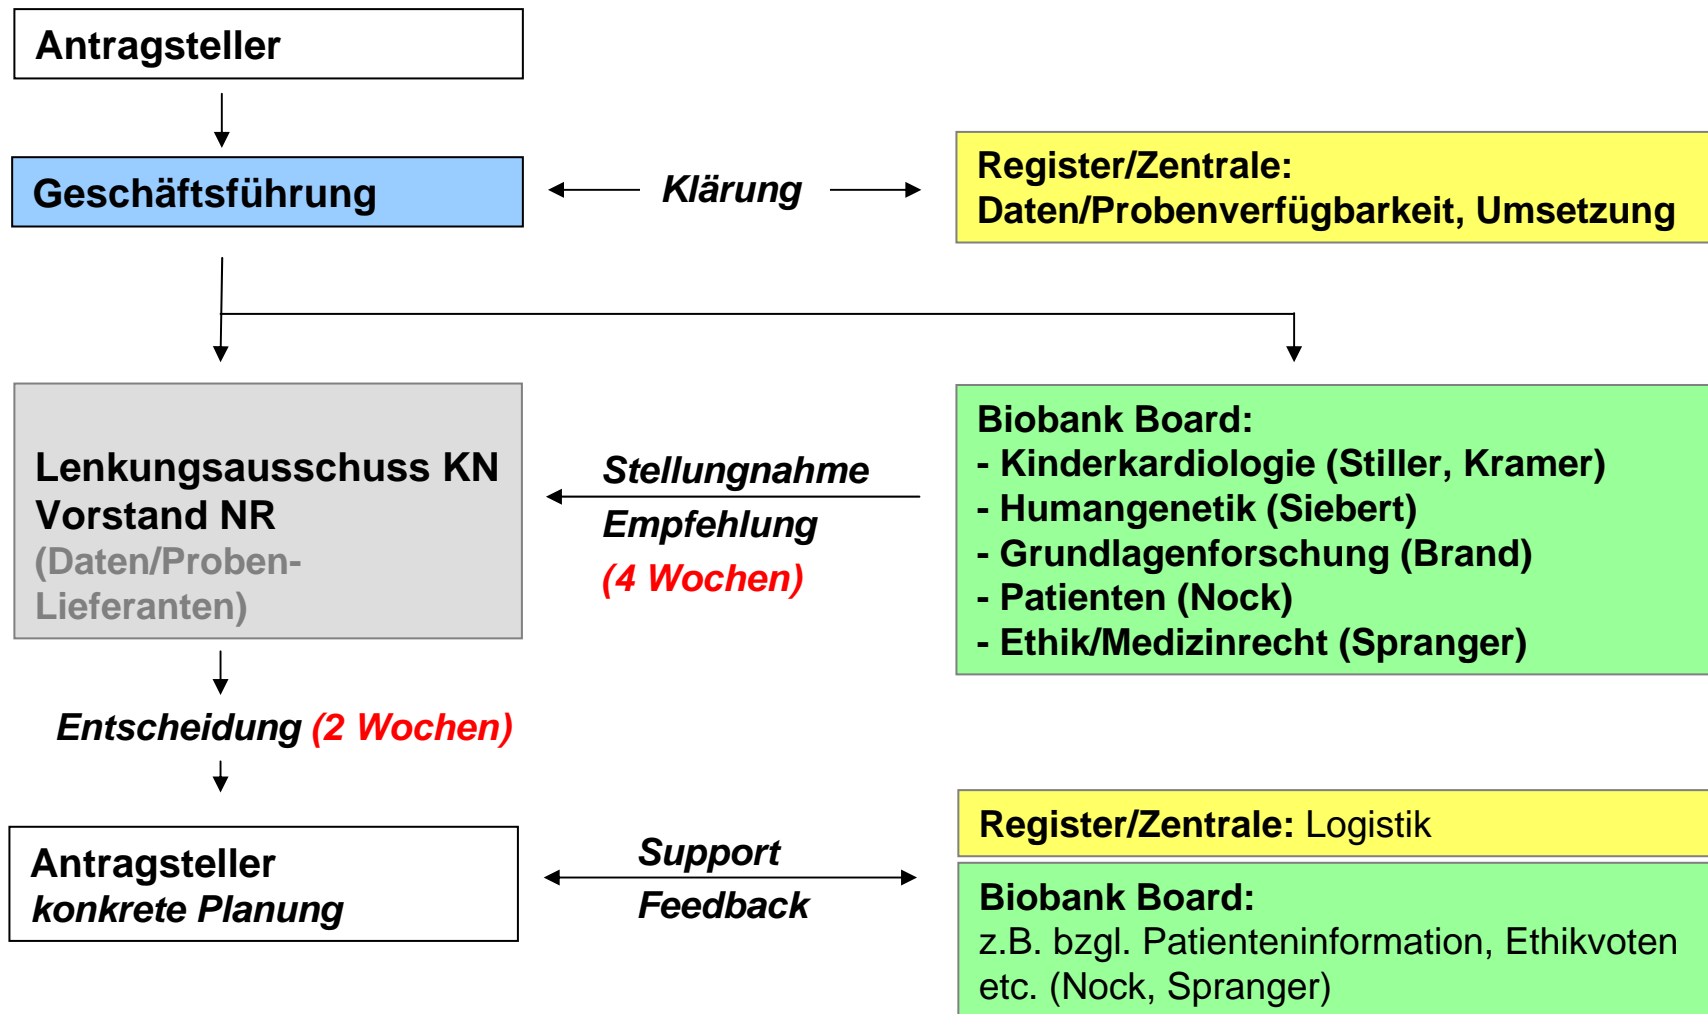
Antragsteller

Geschäftsführung

Klärung

Register/Zentrale:
Daten/Probenverfügbarkeit, Umsetzung

Lenkungsausschuss KN
Vorstand NR
(Daten/Proben-Lieferanten)

Stellungnahme
Empfehlung
(4 Wochen)

Biobank Board:
- Kinderkardiologie (Stiller, Kramer)
- Humangenetik (Siebert)
- Grundlagenforschung (Brand)
- Patienten (Nock)
- Ethik/Medizinrecht (Spranger)

Entscheidung (2 Wochen)

Antragsteller
konkrete Planung

Support
Feedback

Register/Zentrale: Logistik

Biobank Board:
z.B. bzgl. Patienteninformation, Ethikvoten etc. (Nock, Spranger)